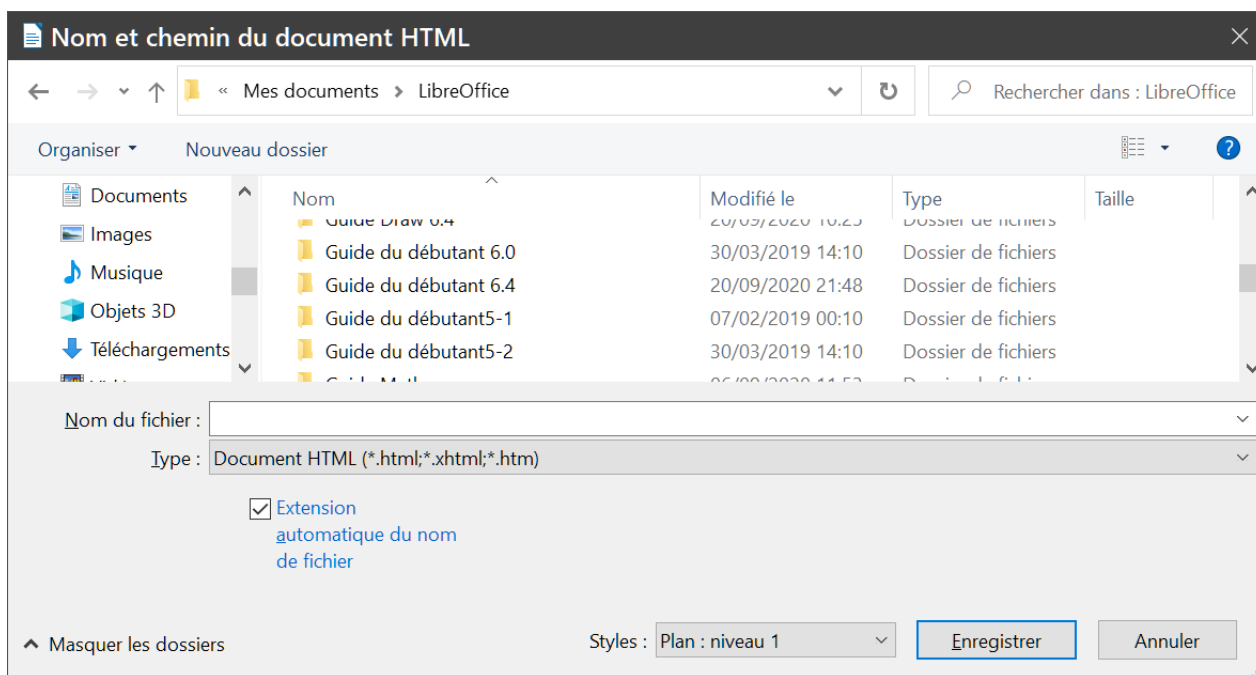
Nom et chemin du document HTML

« Mes documents > LibreOffice

Rechercher dans : LibreOffice

Organiser ▾ Nouveau dossier

Documents
Images
Musique
Objets 3D
Téléchargements

| Nom | Modifié le | Type | Taille |
|---|---|---|---|
| Guide Draw 6.4 | 20/09/2020 10:25 | Dossier de fichiers | |
| Guide du débutant 6.0 | 30/03/2019 14:10 | Dossier de fichiers | |
| Guide du débutant 6.4 | 20/09/2020 21:48 | Dossier de fichiers | |
| Guide du débutant5-1 | 07/02/2019 00:10 | Dossier de fichiers | |
| Guide du débutant5-2 | 30/03/2019 14:10 | Dossier de fichiers | |
| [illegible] | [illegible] | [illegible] | |

Nom du fichier :

Type : Document HTML (*.html;*.xhtml;*.htm)

Extension automatique du nom de fichier

Masquer les dossiers

Styles : Plan : niveau 1

Enregistrer

Annuler